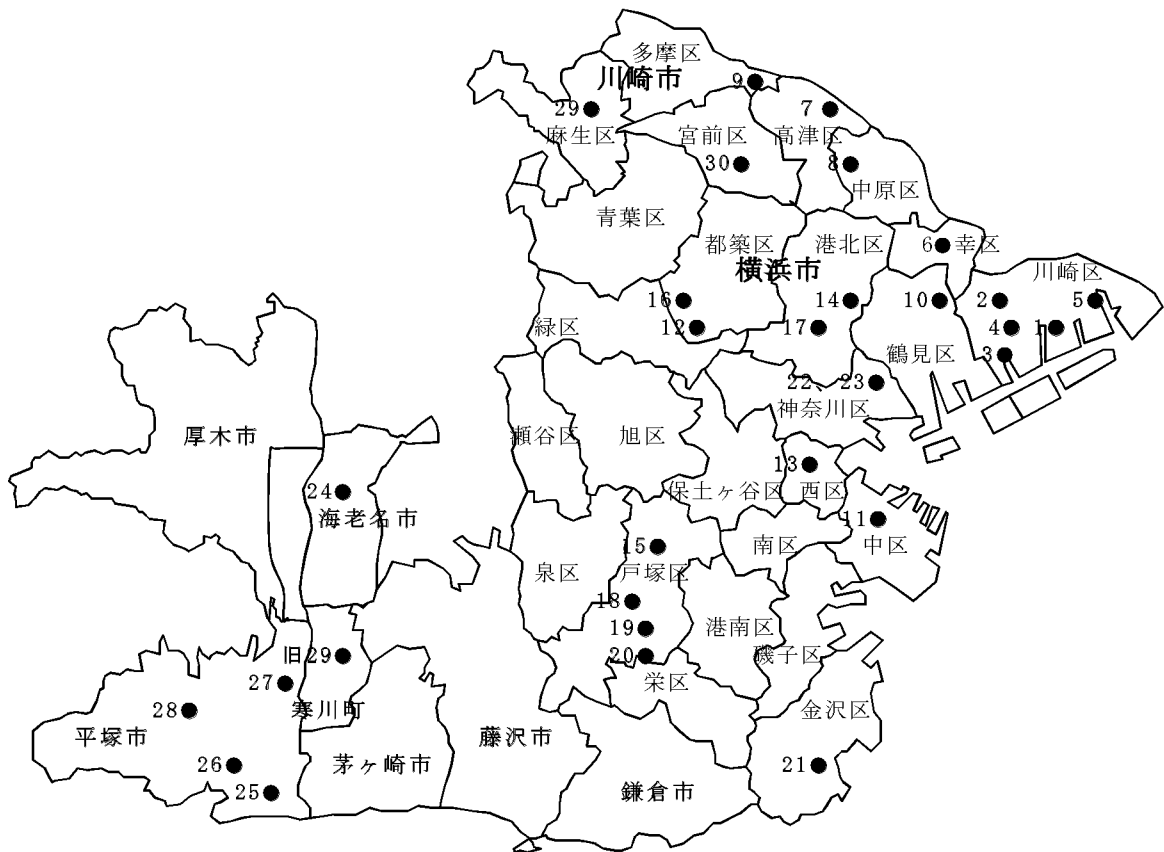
多摩区
川崎市
9
29
7
麻生区
宮前区
高津区
30
8
中原区
青葉区
都築区
港北区
6 幸区
横浜市
川崎区
16
14
10
2
5
12
17
4
1
緑区
鶴見区
3
22、23
神奈川区
厚木市
瀬谷区
旭区
13
24
保土ヶ谷区
西区
海老名市
11
15
南区
中区
泉区
戸塚区
18
港南区
19
旧29
磯子区
20
27
栄区
28
寒川町
金沢区
平塚市
藤沢市
26
茅ヶ崎市
21
25
鎌倉市